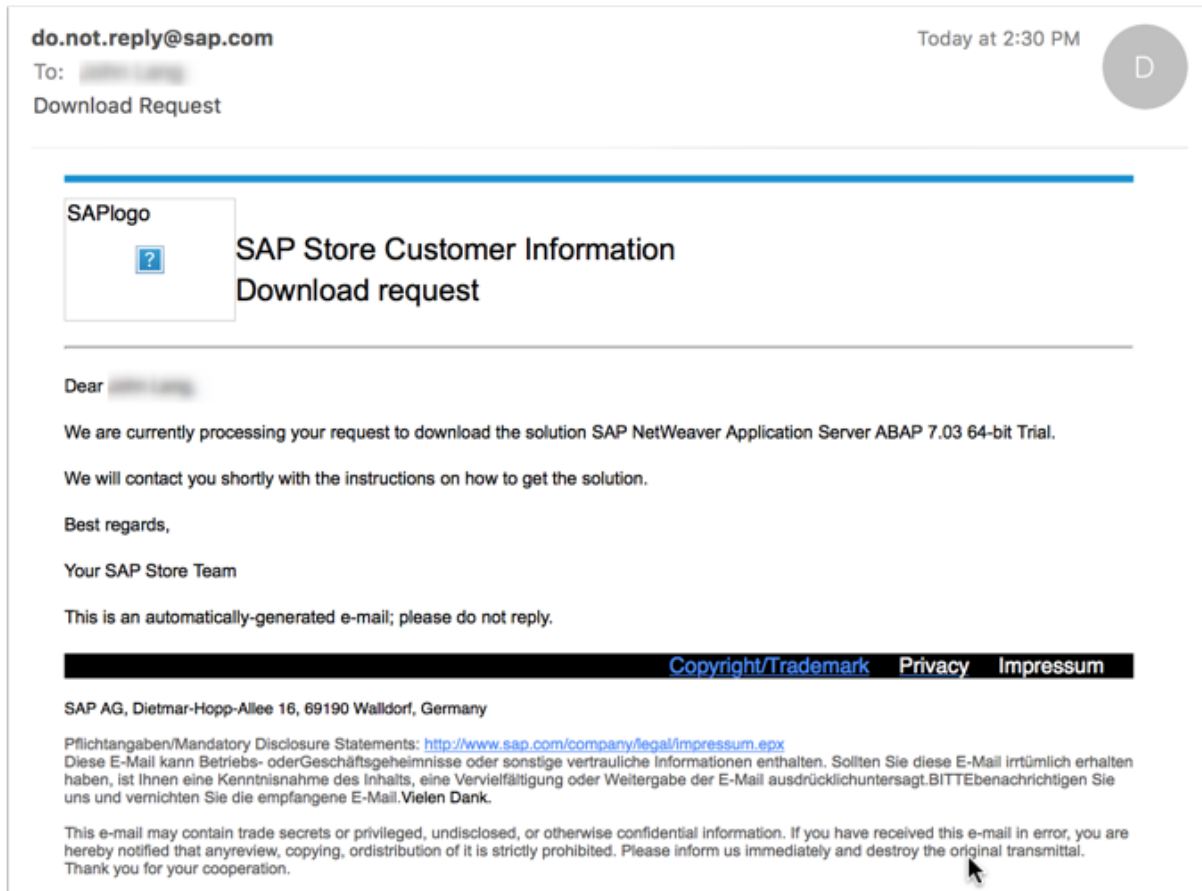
do.not.reply@sap.com
To: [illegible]
Download Request

Today at 2:30 PM

D

SAPlogo
?

SAP Store Customer Information
Download request

Dear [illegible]

We are currently processing your request to download the solution SAP NetWeaver Application Server ABAP 7.03 64-bit Trial.

We will contact you shortly with the instructions on how to get the solution.

Best regards,

Your SAP Store Team

This is an automatically-generated e-mail; please do not reply.

Copyright/Trademark Privacy Impressum

SAP AG, Dietmar-Hopp-Allee 16, 69190 Walldorf, Germany

Pflichtangaben/Mandatory Disclosure Statements: http://www.sap.com/company/legal/impressum.epx
Diese E-Mail kann Betriebs- oderGeschäftsgeheimnisse oder sonstige vertrauliche Informationen enthalten. Sollten Sie diese E-Mail irrtümlich erhalten haben, ist Ihnen eine Kenntnisnahme des Inhalts, eine Vervielfältigung oder Weitergabe der E-Mail ausdrücklichuntersagt.BITTEbenachrichtigen Sie uns und vernichten Sie die empfangene E-Mail.Vielen Dank.

This e-mail may contain trade secrets or privileged, undisclosed, or otherwise confidential information. If you have received this e-mail in error, you are hereby notified that anyreview, copying, ordistribution of it is strictly prohibited. Please inform us immediately and destroy the original transmittal. Thank you for your cooperation.